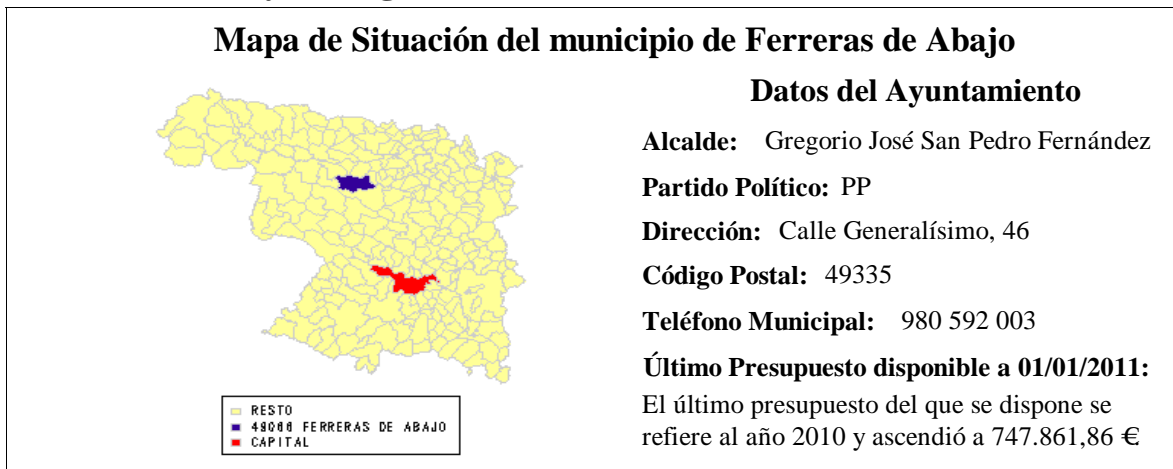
Mapa de Situación del municipio de Ferreras de Abajo

RESTO
49066 FERRERAS DE ABAJO
CAPITAL

Datos del Ayuntamiento

Alcalde: Gregorio José San Pedro Fernández

Partido Político: PP

Dirección: Calle Generalísimo, 46

Código Postal: 49335

Teléfono Municipal: 980 592 003

Último Presupuesto disponible a 01/01/2011:

El último presupuesto del que se dispone se refiere al año 2010 y ascendió a 747.861,86 €